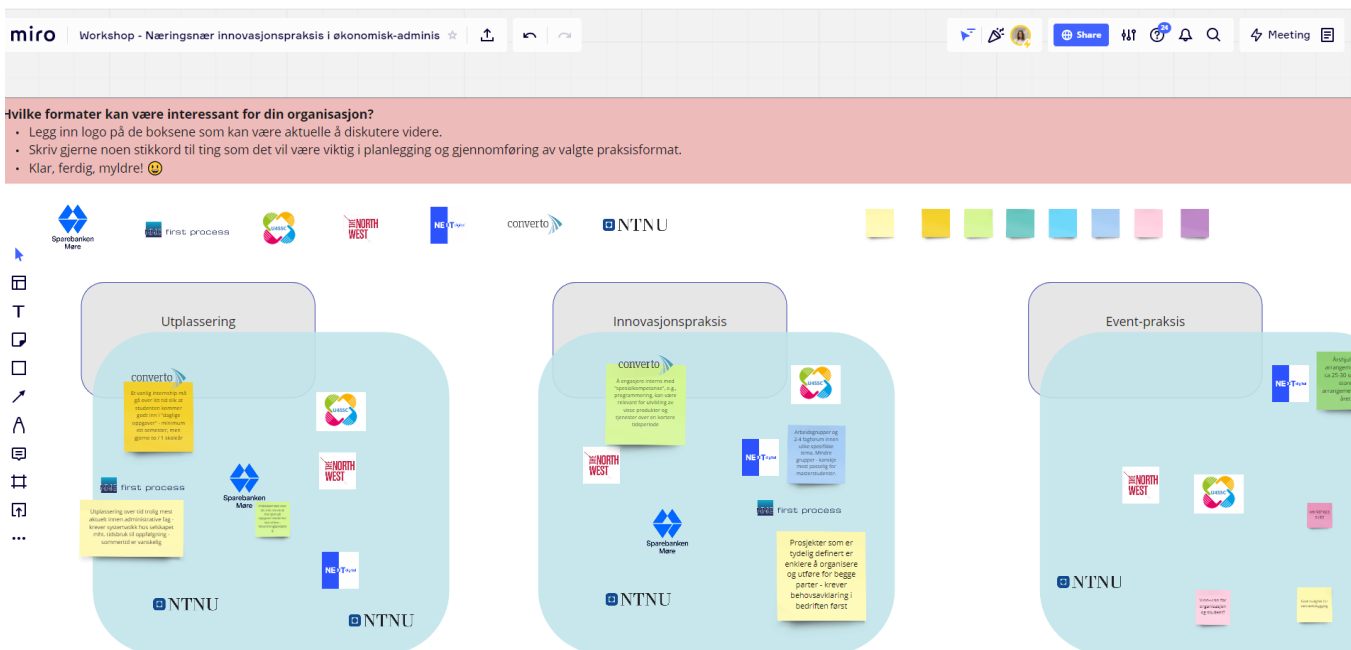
miro Workshop - Næringsnær innovasjonspraksis i økonomisk-adminis

Share

Meeting

Hvilke formater kan være interessant for din organisasjon?
• Legg inn logo på de boksene som kan være aktuelle å diskutere videre.
• Skriv gjerne noen stikkord til ting som det vil være viktig i planlegging og gjennomføring av valgte praksisformat.
• Klar, ferdig, myldre! 🙂

Sparebanken Møre
first process
THE NORTH WEST
converto
NTNU

Utplassering

converto
Et vanlig internship må gå over litt tid slik at studenten kommer godt inn i "daglige oppgaver" - minimum ett semester, men gjerne to / 1 skoleår

first process
Sparebanken Møre

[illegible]

Utplassering over tid trolig mest aktuell innen administrative fag - krever systemtilgang hos selskapet mht. tidsbruk til oppfølging - sommerstid er vanskelig

NTNU
NTNU

Innovasjonspraksis

converto
Å engasjere interns med "spesialkompetanse", e.g., programmering, kan være relevant for utvikling av våre produkter og tjenester over en kortere tidsperiode

THE NORTH WEST
Arbeidsgrupper og 2-4 fagforum innen ulike spesifikke tema. Mindre grupper - kanskje mest passelig for masterstudenter.
first process
Sparebanken Møre
NTNU

Prosjekter som er tydelig definert er enklere å organisere og utføre for begge parter - krever behovsavklaring i bedriften først

Event-praksis

Årslig arrangem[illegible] ca 25-30 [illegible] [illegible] arrangeme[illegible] året

THE NORTH WEST
NTNU

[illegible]

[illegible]

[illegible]